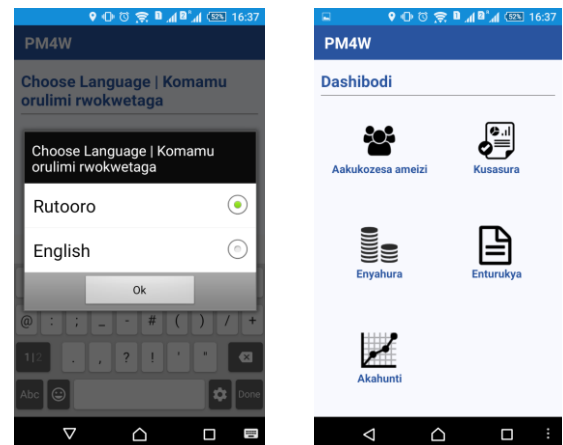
52% 16:37

PM4W

Choose Language | Komamu orulimi rwokwetaga

Choose Language | Komamu orulimi rwokwetaga

Rutooro

English

Ok

@ : ; _ - # ( ) / +

1/2 . , ? ! ' "

Abc Done

52% 16:37

PM4W

Dashibodi

Aakukozesa ameizi

Kusasura

Enyahura

Enturukya

Akahunti